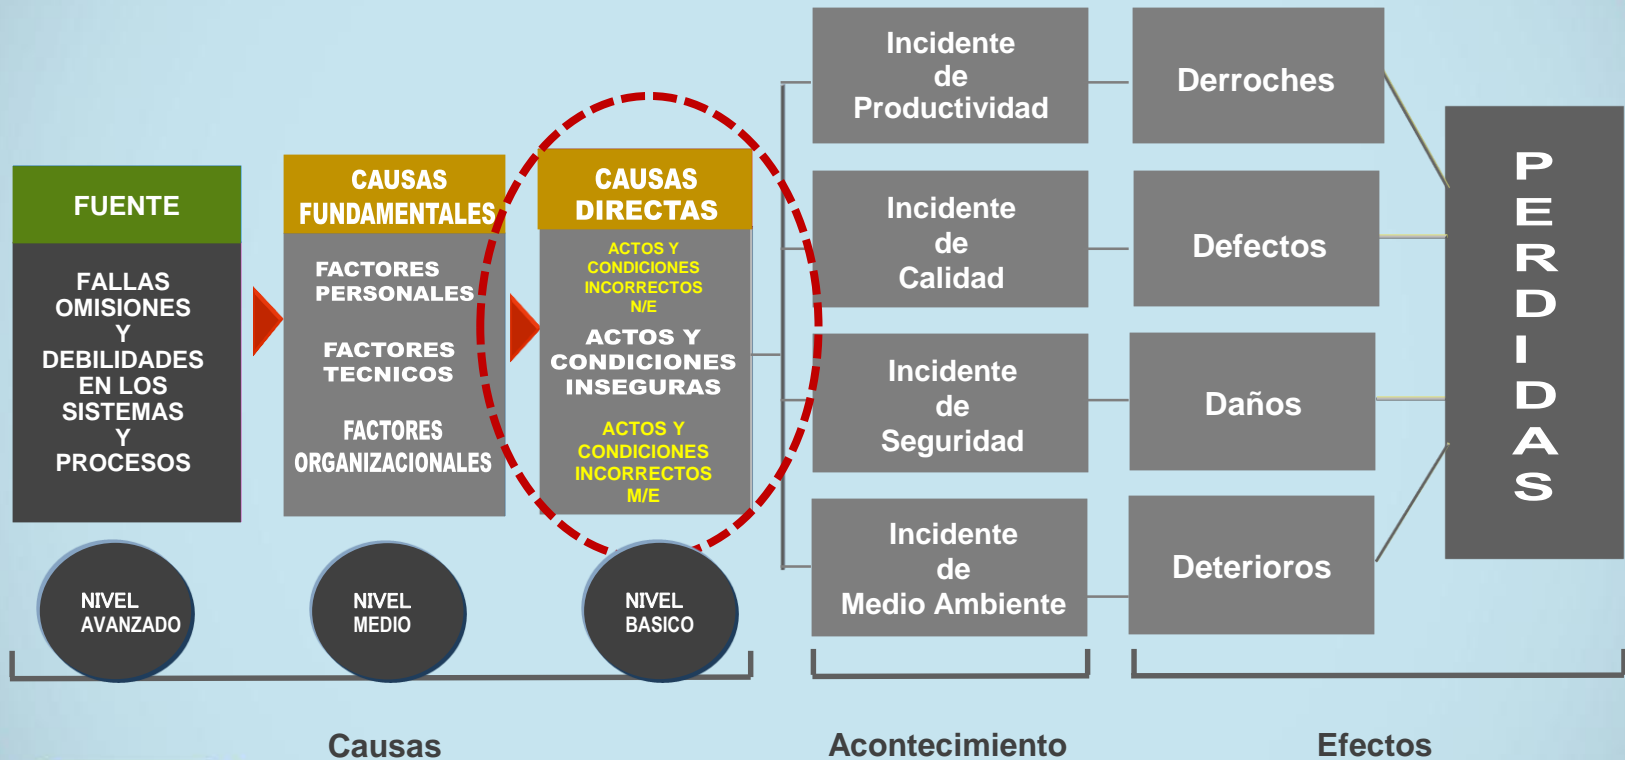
FUENTE

FALLAS OMISIONES Y DEBILIDADES EN LOS SISTEMAS Y PROCESOS

CAUSAS FUNDAMENTALES

FACTORES PERSONALES

FACTORES TECNICOS

FACTORES ORGANIZACIONALES

CAUSAS DIRECTAS

ACTOS Y CONDICIONES INCORRECTOS N/E

ACTOS Y CONDICIONES INSEGURAS

ACTOS Y CONDICIONES INCORRECTOS M/E

NIVEL AVANZADO

NIVEL MEDIO

NIVEL BASICO

Incidente de Productividad

Incidente de Calidad

Incidente de Seguridad

Incidente de Medio Ambiente

Derroches

Defectos

Daños

Deterioros

PERDIDAS

Causas

Acontecimiento

Efectos